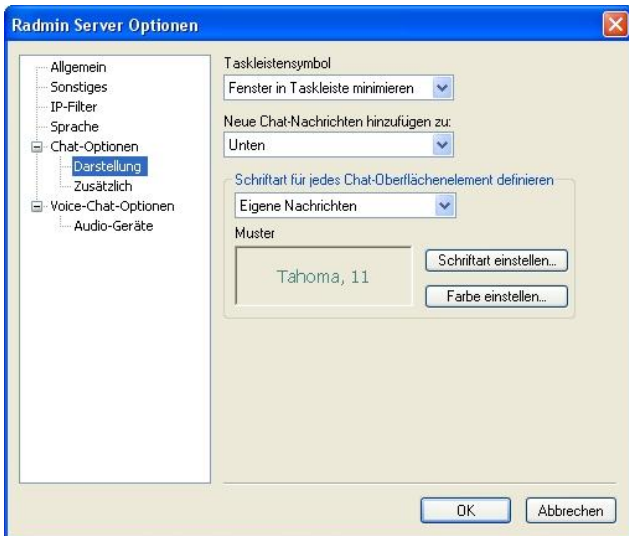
Radmin Server Optionen

Allgemein
Sonstiges
IP-Filter
Sprache
Chat-Optionen
Darstellung
Zusätzlich
Voice-Chat-Optionen
Audio-Geräte

Taskleistensymbol
Fenster in Taskleiste minimieren

Neue Chat-Nachrichten hinzufügen zu:
Unten

Schriftart für jedes Chat-Oberflächenelement definieren
Eigene Nachrichten
Muster
Tahoma, 11
Schriftart einstellen...
Farbe einstellen...

OK
Abbrechen